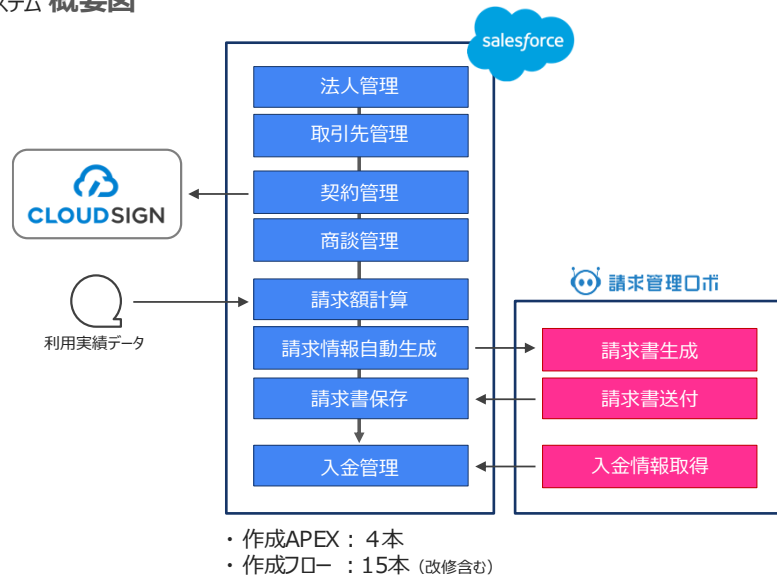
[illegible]ステム 概要図

salesforce

法人管理

取引先管理

契約管理

商談管理

請求額計算

請求情報自動生成

請求書保存

入金管理

CLOUDSIGN

利用実績データ

請求管理ロボ

請求書生成

請求書送付

入金情報取得

・作成APEX： 4本
・作成フロー ：15本（改修含む）